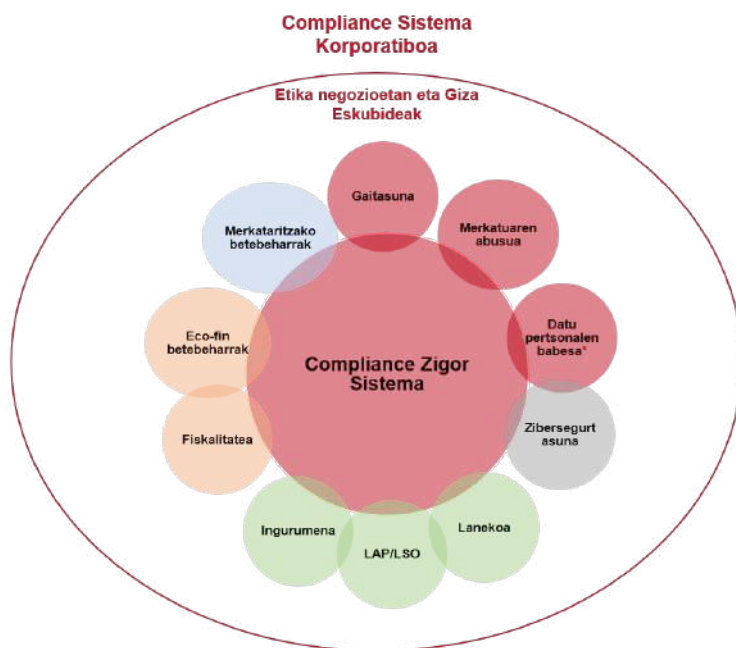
Compliance Sistema Korporatiboa

Etika negozioetan eta Giza Eskubideak

Gaitasuna

Merkataritzako betebeharrak

Merkatuaren abusua

Datu pertsonalen babesa*

Eco-fin betebeharrak

Compliance Zigor Sistema

Fiskalitatea

Zibersegurt asuna

Ingurumena

Lanekoa

LAP/LSO